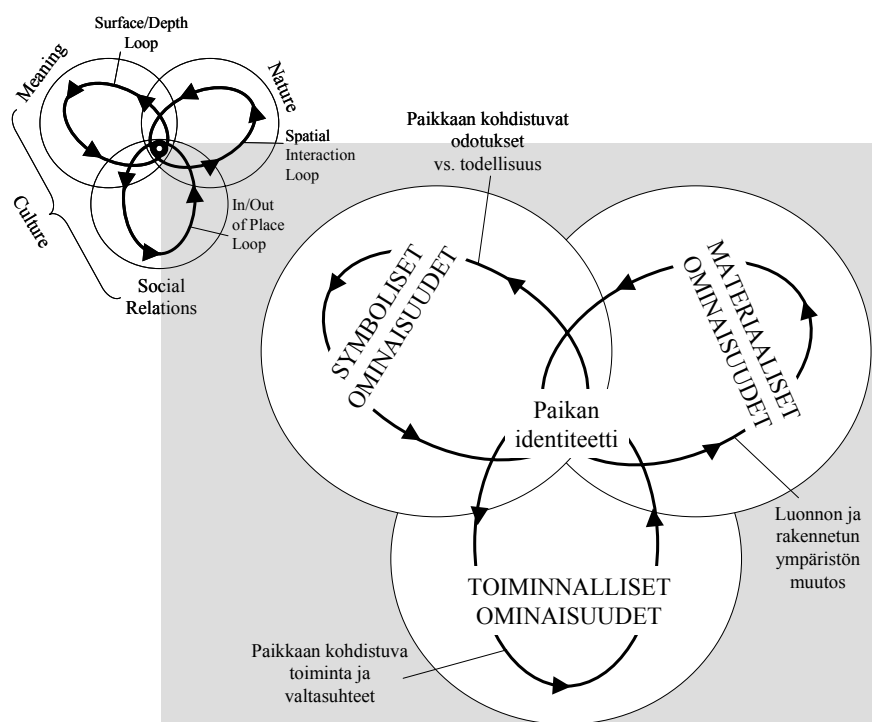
Surface/Depth Loop

Meaning

Nature

Spatial Interaction Loop

Culture

In/Out of Place Loop

Social Relations

Paikkaan kohdistuvat odotukset vs. todellisuus

SYMBOLISET OMINAISUUDET

MATERIAALISET OMINAISUUDET

Paikan identiteetti

TOIMINNALLISET OMINAISUUDET

Luonnon ja rakennetun ympäristön muutos

Paikkaan kohdistuva toiminta ja valtasuhteet